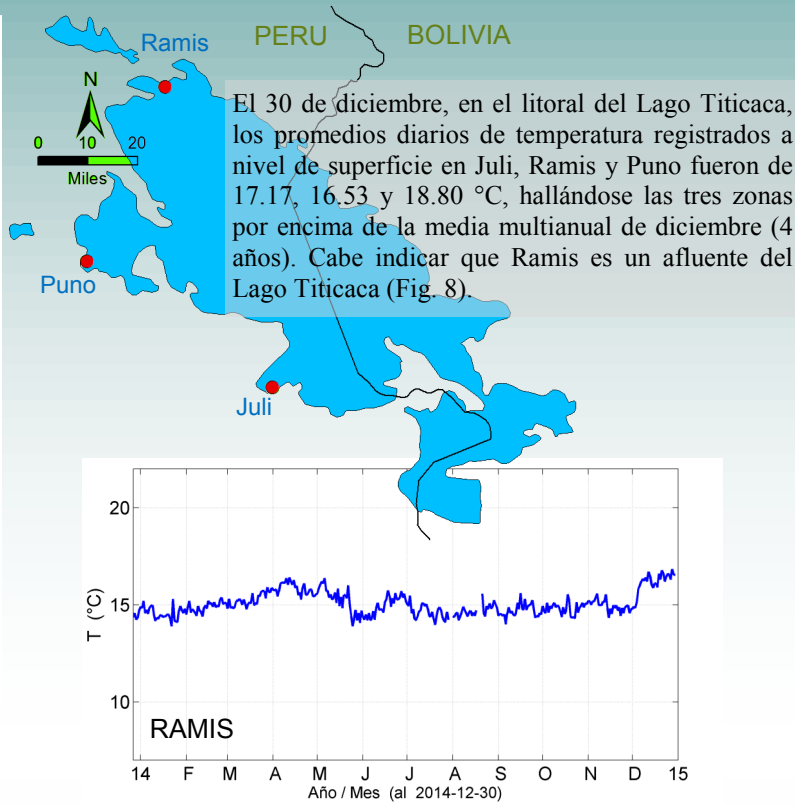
Ramis
PERU
BOLIVIA
N
0 10 20
Miles
Puno
Juli

El 30 de diciembre, en el litoral del Lago Titicaca, los promedios diarios de temperatura registrados a nivel de superficie en Juli, Ramis y Puno fueron de 17.17, 16.53 y 18.80 °C, hallándose las tres zonas por encima de la media multianual de diciembre (4 años). Cabe indicar que Ramis es un afluente del Lago Titicaca (Fig. 8).

20
15
10
T (°C)
RAMIS
14 F M A M J J A S O N D 15
Año / Mes (al 2014-12-30)